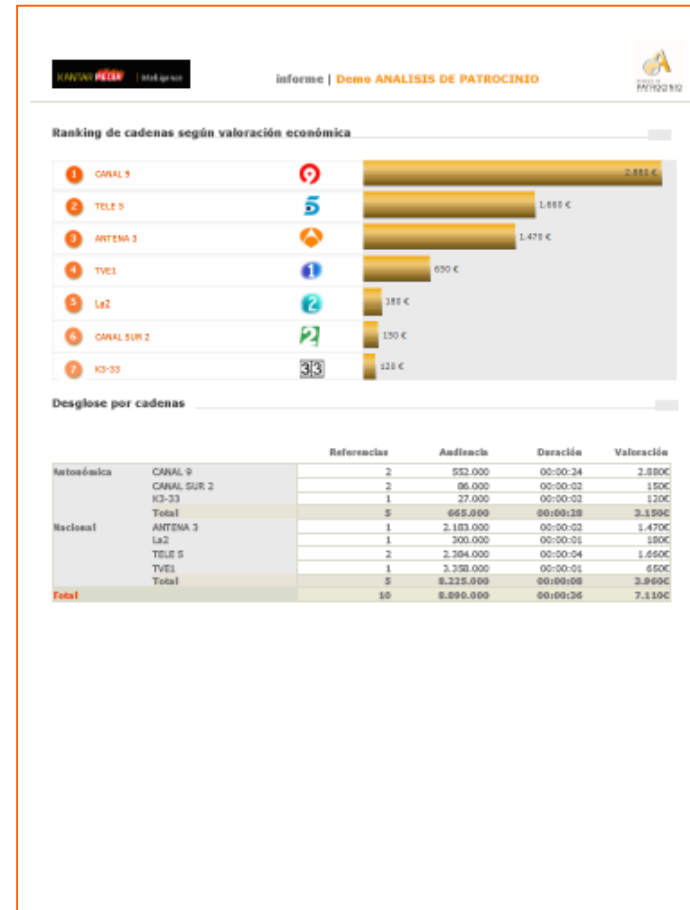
KANTAR MEDIA | Infoglobal

informe | Demo ANALISIS DE PATROCINIO

PATROCINIO

Ranking de cadenas según valoración económica

1 CANAL 9 2.880 €
2 TELE 5 1.660 €
3 ANTENA 3 1.470 €
4 TVE1 650 €
5 La2 180 €
6 CANAL SUR 2 150 €
7 K3-33 120 €

Desglose por cadenas

| | | Referencias | Audiencia | Duración | Valoración |
|---|---|---|---|---|---|
| Autonómica | CANAL 9 | 2 | 552.000 | 00:00:24 | 2.880€ |
| | CANAL SUR 2 | 2 | 86.000 | 00:00:02 | 150€ |
| | K3-33 | 1 | 27.000 | 00:00:02 | 120€ |
| | Total | 5 | 665.000 | 00:00:28 | 3.150€ |
| Nacional | ANTENA 3 | 1 | 2.183.000 | 00:00:02 | 1.470€ |
| | La2 | 1 | 300.000 | 00:00:01 | 180€ |
| | TELE 5 | 2 | 2.384.000 | 00:00:04 | 1.660€ |
| | TVE1 | 1 | 3.358.000 | 00:00:01 | 650€ |
| | Total | 5 | 8.225.000 | 00:00:08 | 3.960€ |
| Total | | 10 | 8.890.000 | 00:00:36 | 7.110€ |